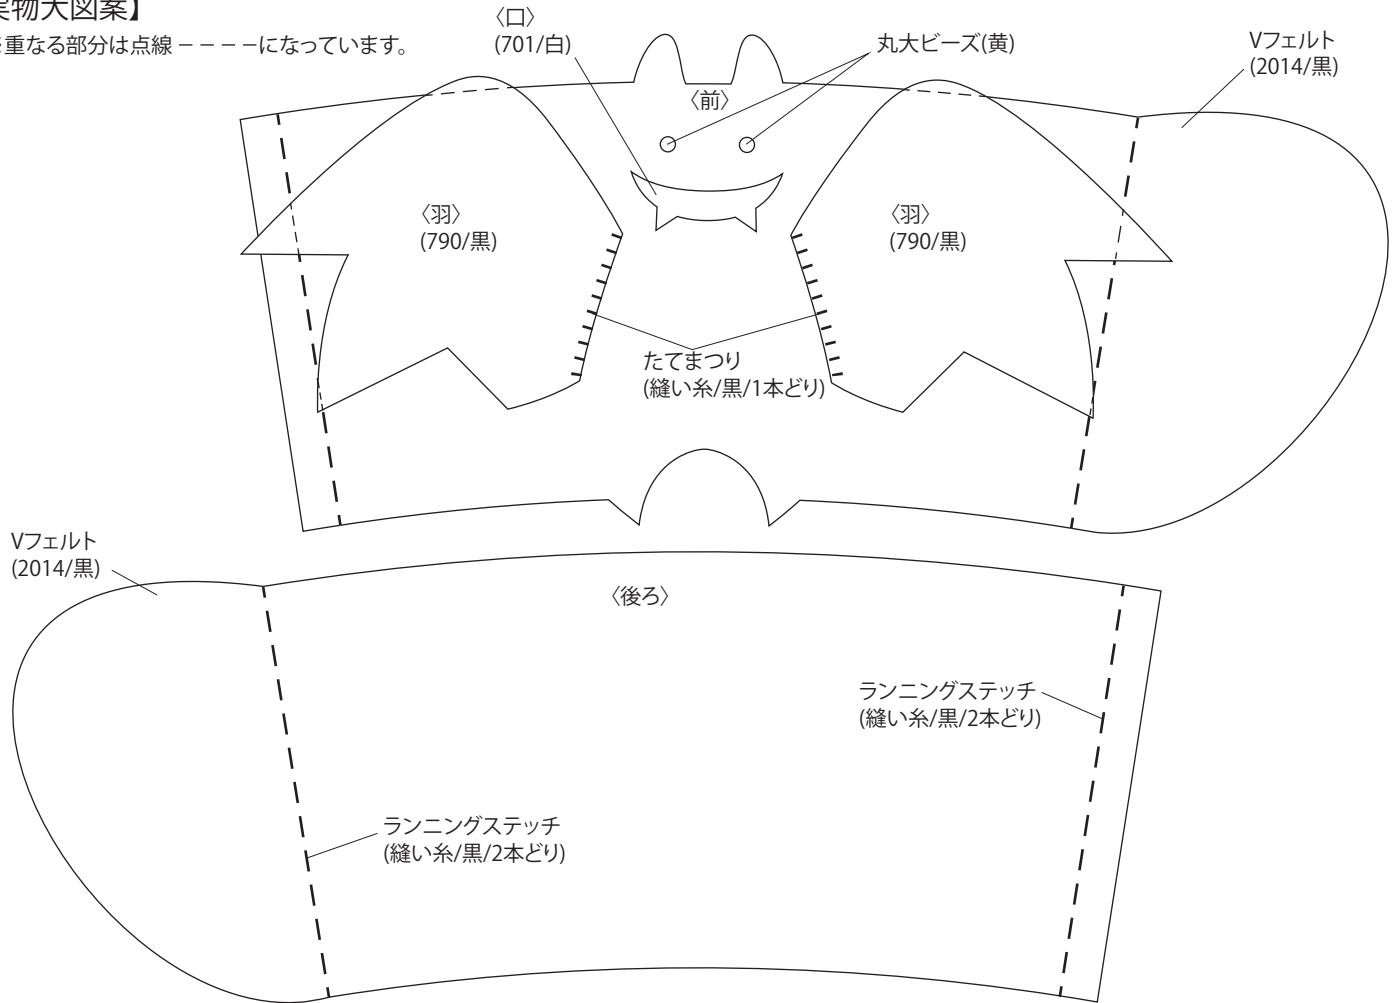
実物大図案】
重なる部分は点線 − − − −になっています。

〈口〉
(701/白)

丸大ビーズ(黄)

Vフェルト
(2014/黒)

〈前〉

〈羽〉
(790/黒)

〈羽〉
(790/黒)

たてまつり
(縫い糸/黒/1本どり)

Vフェルト
(2014/黒)

〈後ろ〉

ランニングステッチ
(縫い糸/黒/2本どり)

ランニングステッチ
(縫い糸/黒/2本どり)